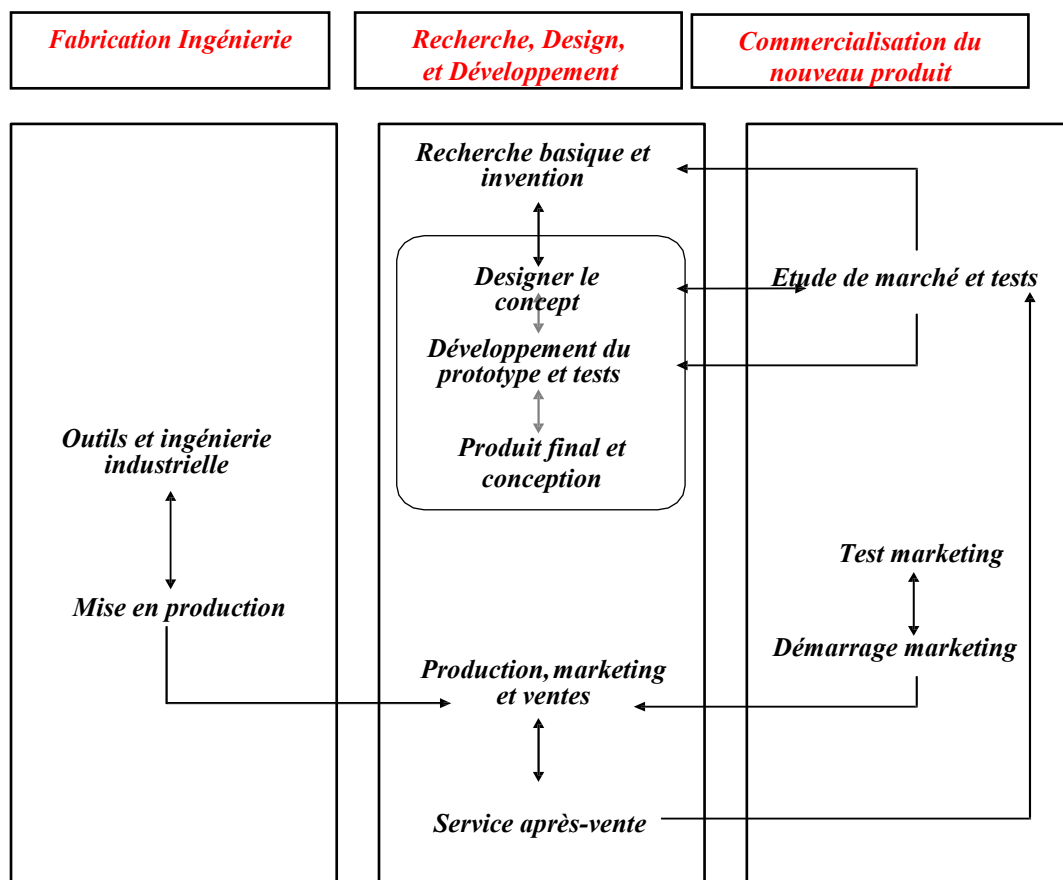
Fabrication Ingénierie

Recherche, Design, et Développement

Commercialisation du nouveau produit

Recherche basique et invention

Designer le concept

Développement du prototype et tests

Produit final et conception

Etude de marché et tests

Outils et ingénierie industrielle

Mise en production

Test marketing

Démarrage marketing

Production, marketing et ventes

Service après-vente